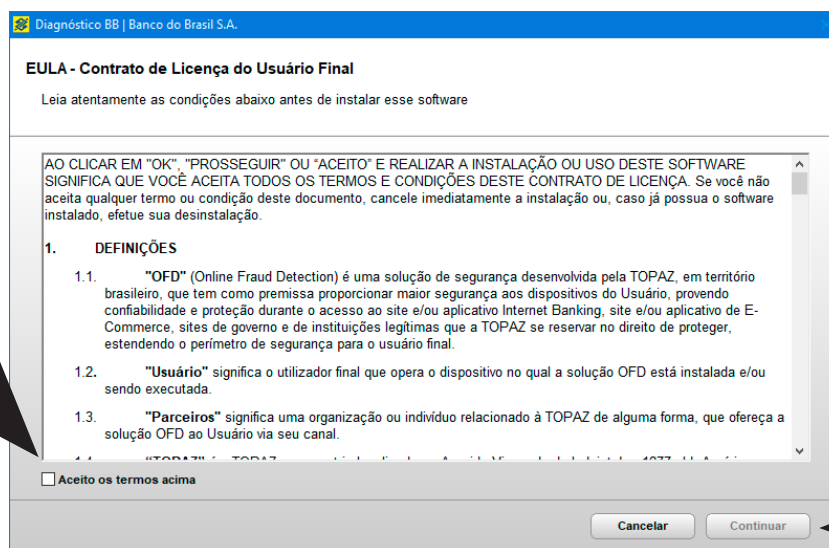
Diagnóstico BB | Banco do Brasil S.A.

EULA - Contrato de Licença do Usuário Final

Leia atentamente as condições abaixo antes de instalar esse software

AO CLICAR EM "OK", "PROSSEGUIR" OU "ACEITO" E REALIZAR A INSTALAÇÃO OU USO DESTE SOFTWARE SIGNIFICA QUE VOCÊ ACEITA TODOS OS TERMOS E CONDIÇÕES DESTE CONTRATO DE LICENÇA. Se você não aceita qualquer termo ou condição deste documento, cancele imediatamente a instalação ou, caso já possua o software instalado, efetue sua desinstalação.

1. DEFINIÇÕES

1.1. "OFD" (Online Fraud Detection) é uma solução de segurança desenvolvida pela TOPAZ, em território brasileiro, que tem como premissa proporcionar maior segurança aos dispositivos do Usuário, provendo confiabilidade e proteção durante o acesso ao site e/ou aplicativo Internet Banking, site e/ou aplicativo de E-Commerce, sites de governo e de instituições legítimas que a TOPAZ se reservar no direito de proteger, estendendo o perímetro de segurança para o usuário final.

1.2. "Usuário" significa o utilizador final que opera o dispositivo no qual a solução OFD está instalada e/ou sendo executada.

1.3. "Parceiros" significa uma organização ou indivíduo relacionado à TOPAZ de alguma forma, que ofereça a solução OFD ao Usuário via seu canal.

1.4. "TOPAZ" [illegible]

Aceito os termos acima

Cancelar

Continuar